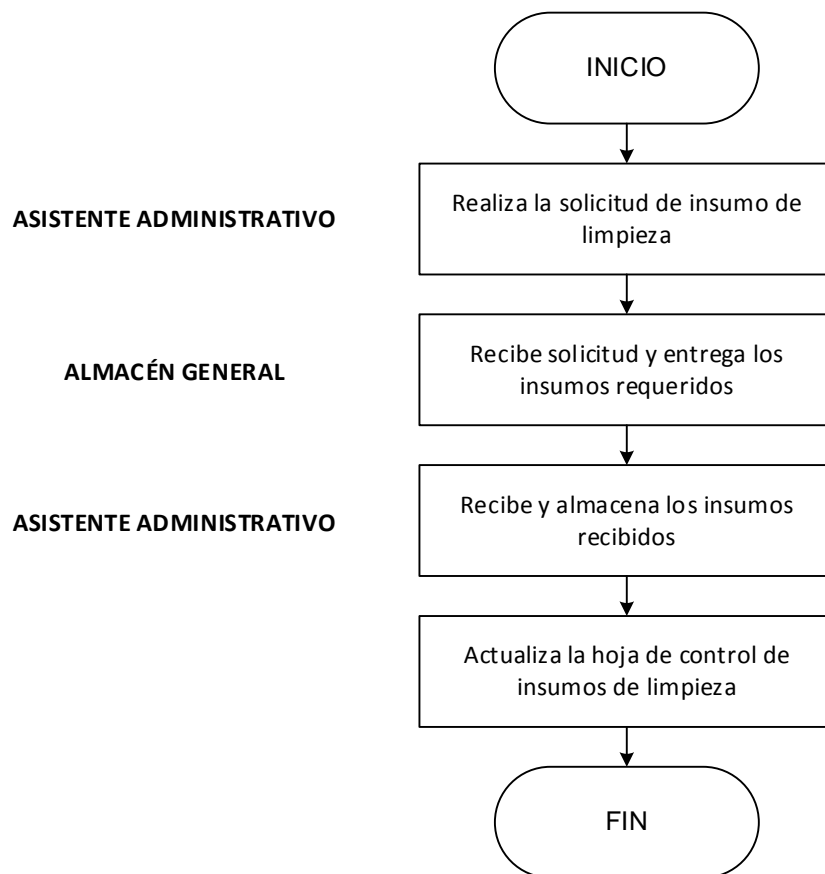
INICIO

ASISTENTE ADMINISTRATIVO

Realiza la solicitud de insumo de limpieza

ALMACÉN GENERAL

Recibe solicitud y entrega los insumos requeridos

ASISTENTE ADMINISTRATIVO

Recibe y almacena los insumos recibidos

Actualiza la hoja de control de insumos de limpieza

FIN